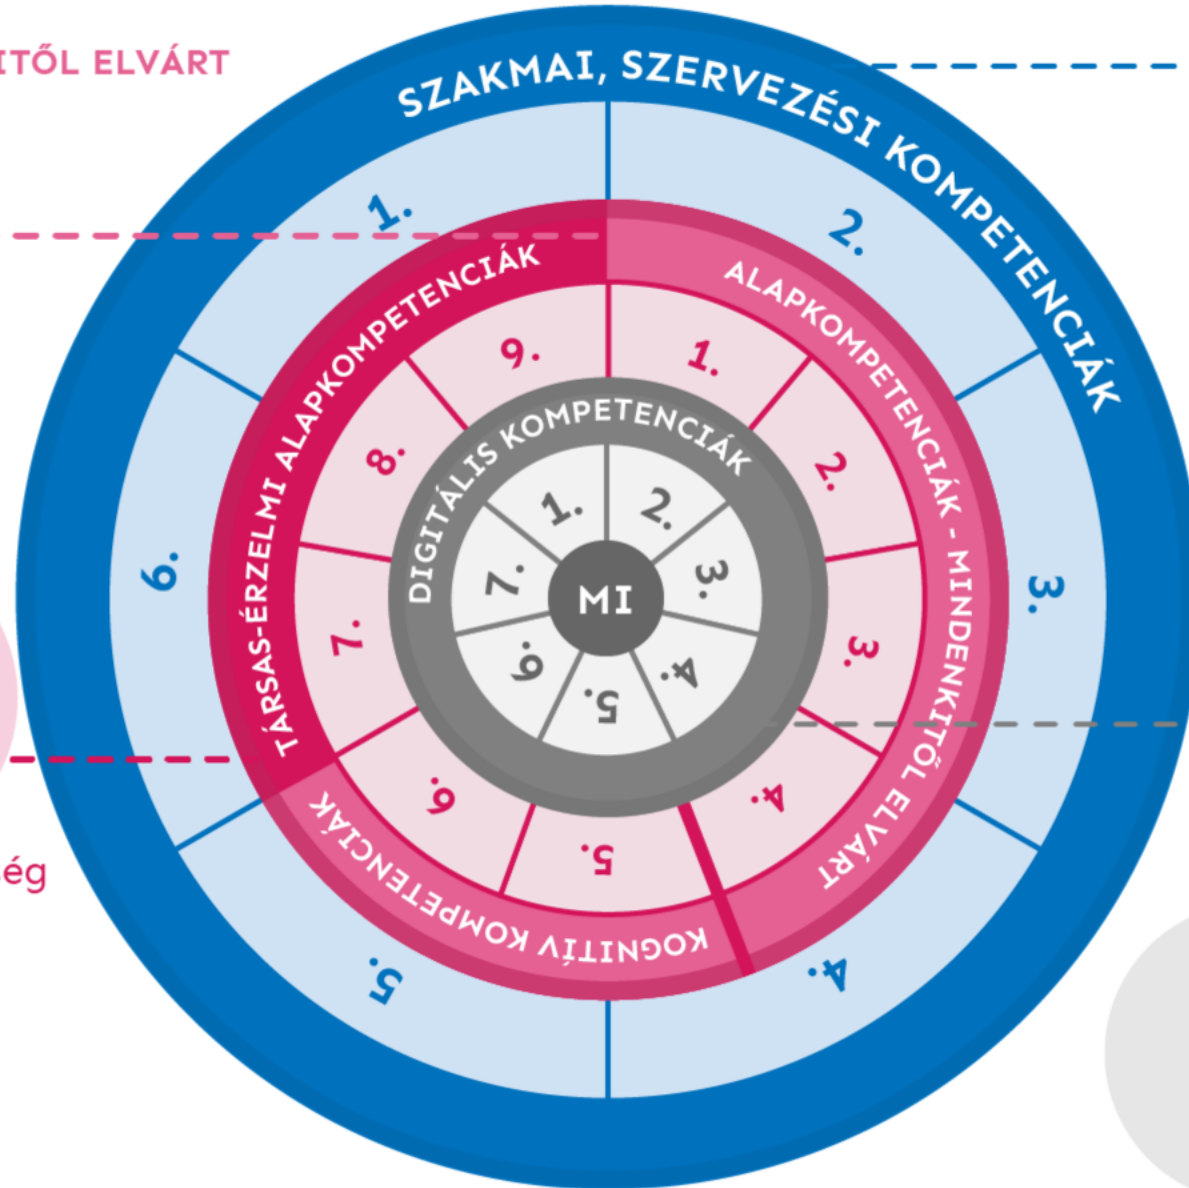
ITŐL ELVÁRT

ég

SZAKMAI, SZERVEZÉSI KOMPETENCIÁK

1.
2.
3.
4.
5.
6.

ALAPKOMPETENCIÁK - MINDENKITŐL ELVÁRT

TÁRSAS-ÉRZELMI ALAPKOMPETENCIÁK

KOGNITÍV KOMPETENCIÁK

1.
2.
3.
4.
5.
6.
7.
8.
9.

DIGITÁLIS KOMPETENCIÁK

1.
2.
3.
4.
5.
6.
7.

MI